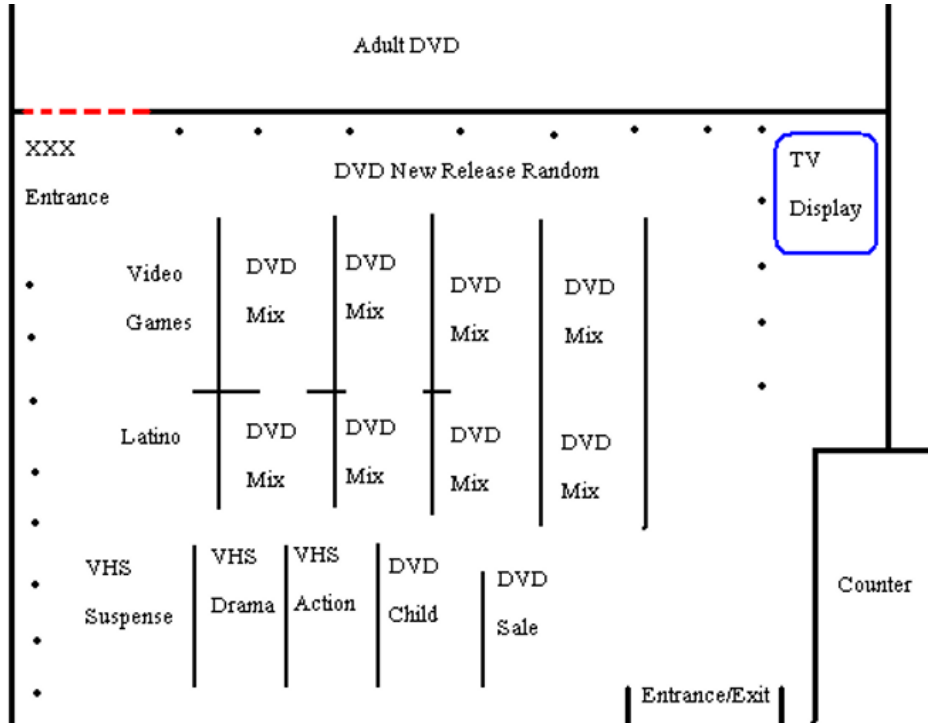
Adult DVD

XXX

Entrance

DVD New Release Random

TV Display

Video Games

DVD Mix

DVD Mix

DVD Mix

DVD Mix

Latino

DVD Mix

DVD Mix

DVD Mix

DVD Mix

VHS Suspense

VHS Drama

VHS Action

DVD Child

DVD Sale

Counter

Entrance/Exit